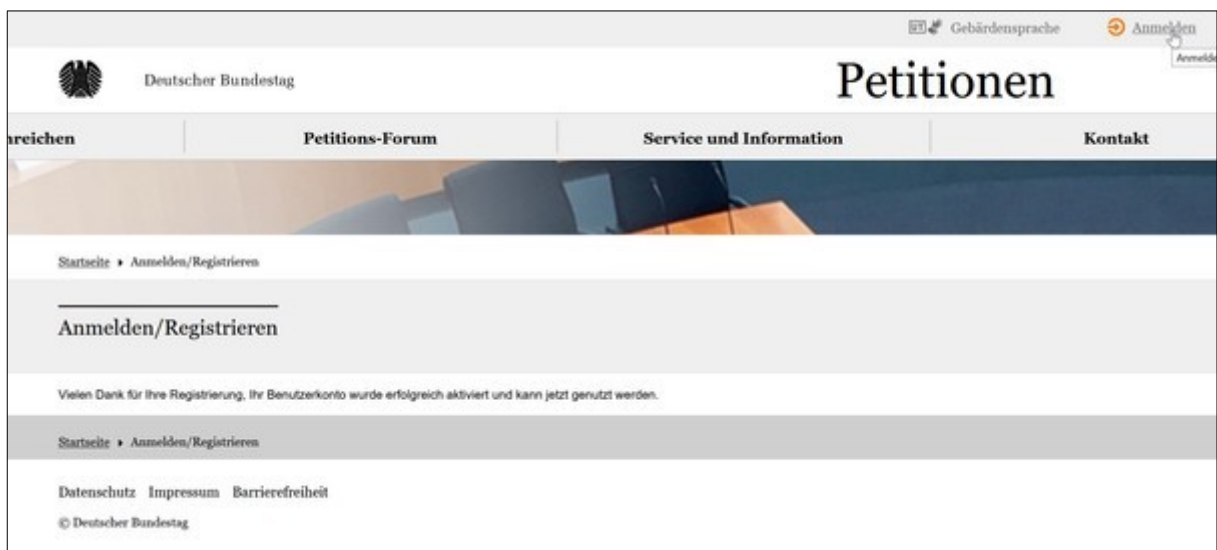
Gebärdensprache Anmelden

Anmelde

Deutscher Bundestag

Petitionen

nreichen | Petitions-Forum | Service und Information | Kontakt

Startseite ▸ Anmelden/Registrieren

Anmelden/Registrieren

Vielen Dank für Ihre Registrierung, Ihr Benutzerkonto wurde erfolgreich aktiviert und kann jetzt genutzt werden.

Startseite ▸ Anmelden/Registrieren

Datenschutz Impressum Barrierefreiheit

© Deutscher Bundestag